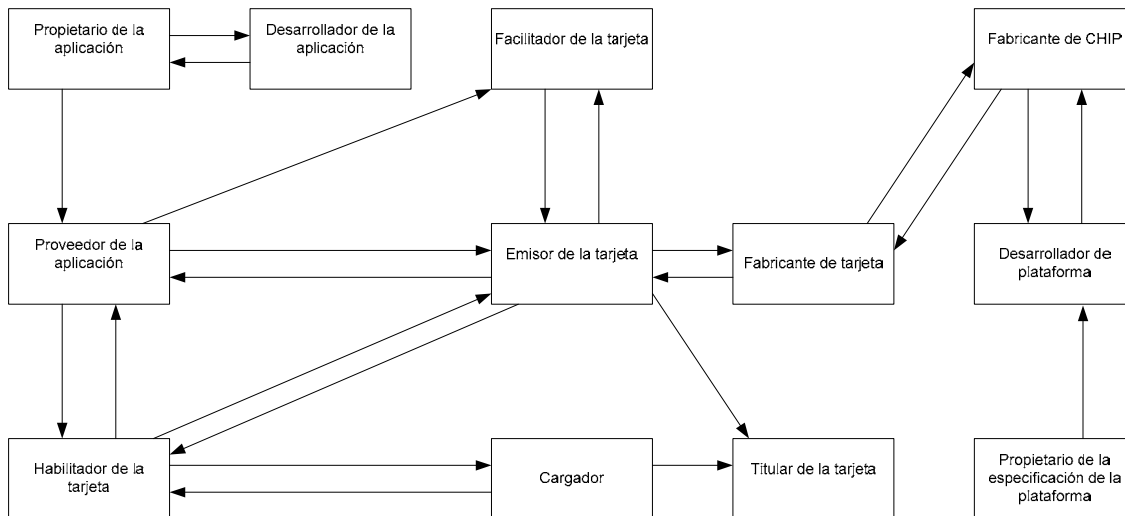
Propietario de la aplicación

Desarrollador de la aplicación

Facilitador de la tarjeta

Fabricante de CHIP

Proveedor de la aplicación

Emisor de la tarjeta

Fabricante de tarjeta

Desarrollador de plataforma

Habilitador de la tarjeta

Cargador

Titular de la tarjeta

Propietario de la especificación de la plataforma